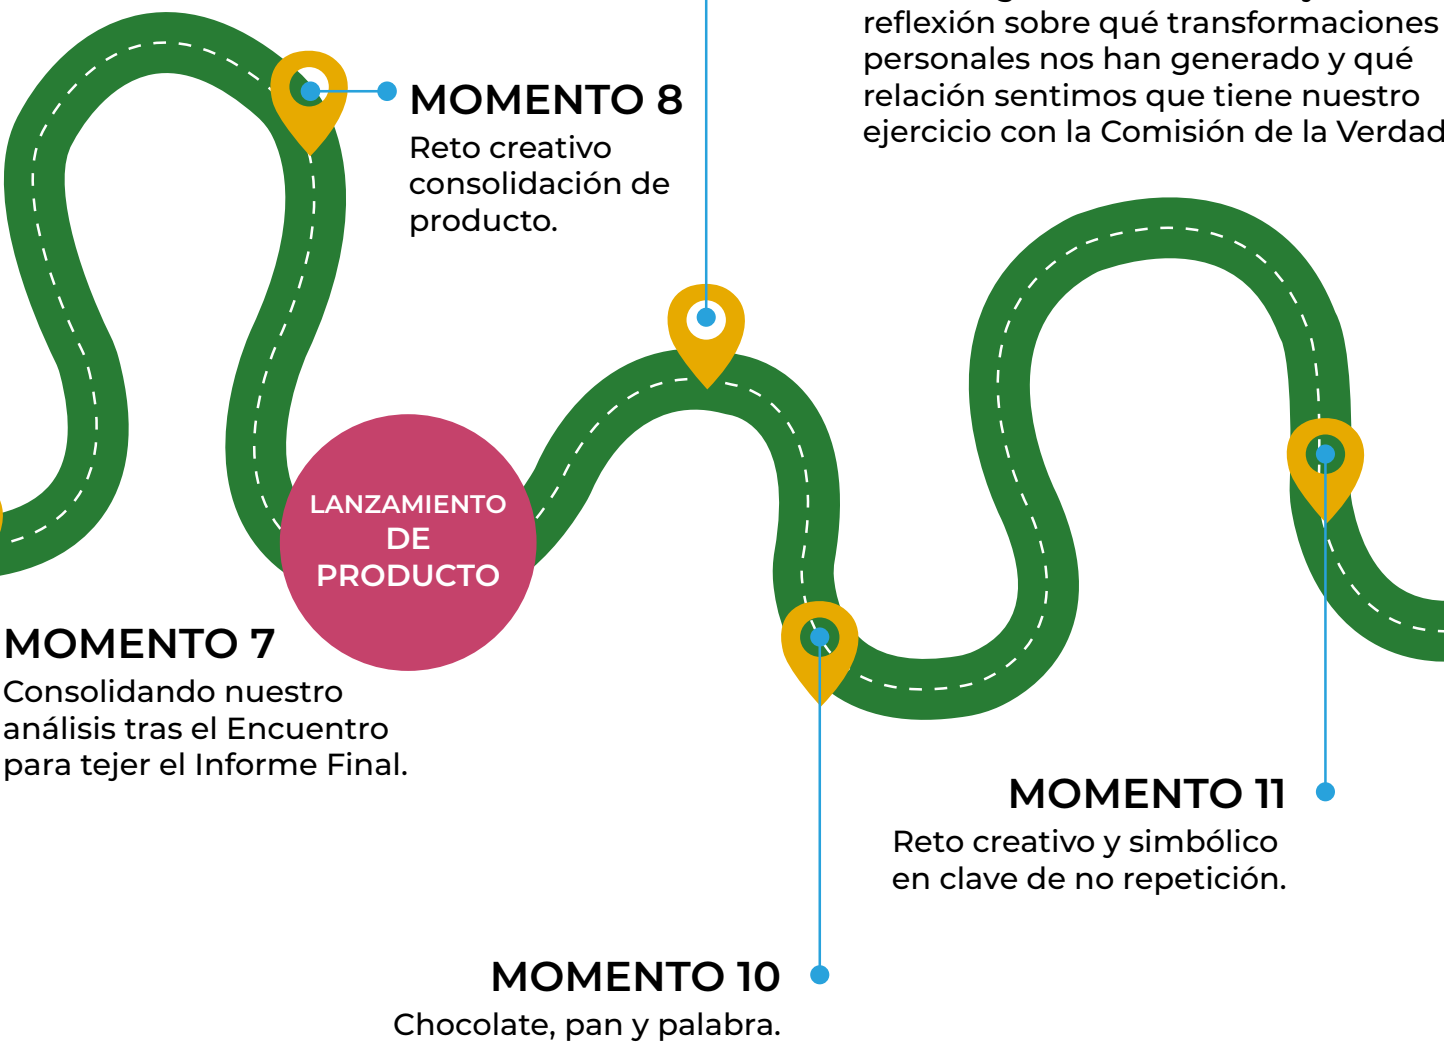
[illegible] reflexión sobre qué transformaciones personales nos han generado y qué relación sentimos que tiene nuestro ejercicio con la Comisión de la Verdad

MOMENTO 8
Reto creativo consolidación de producto.

LANZAMIENTO DE PRODUCTO

MOMENTO 7
Consolidando nuestro análisis tras el Encuentro para tejer el Informe Final.

MOMENTO 11
Reto creativo y simbólico en clave de no repetición.

MOMENTO 10
Chocolate, pan y palabra.